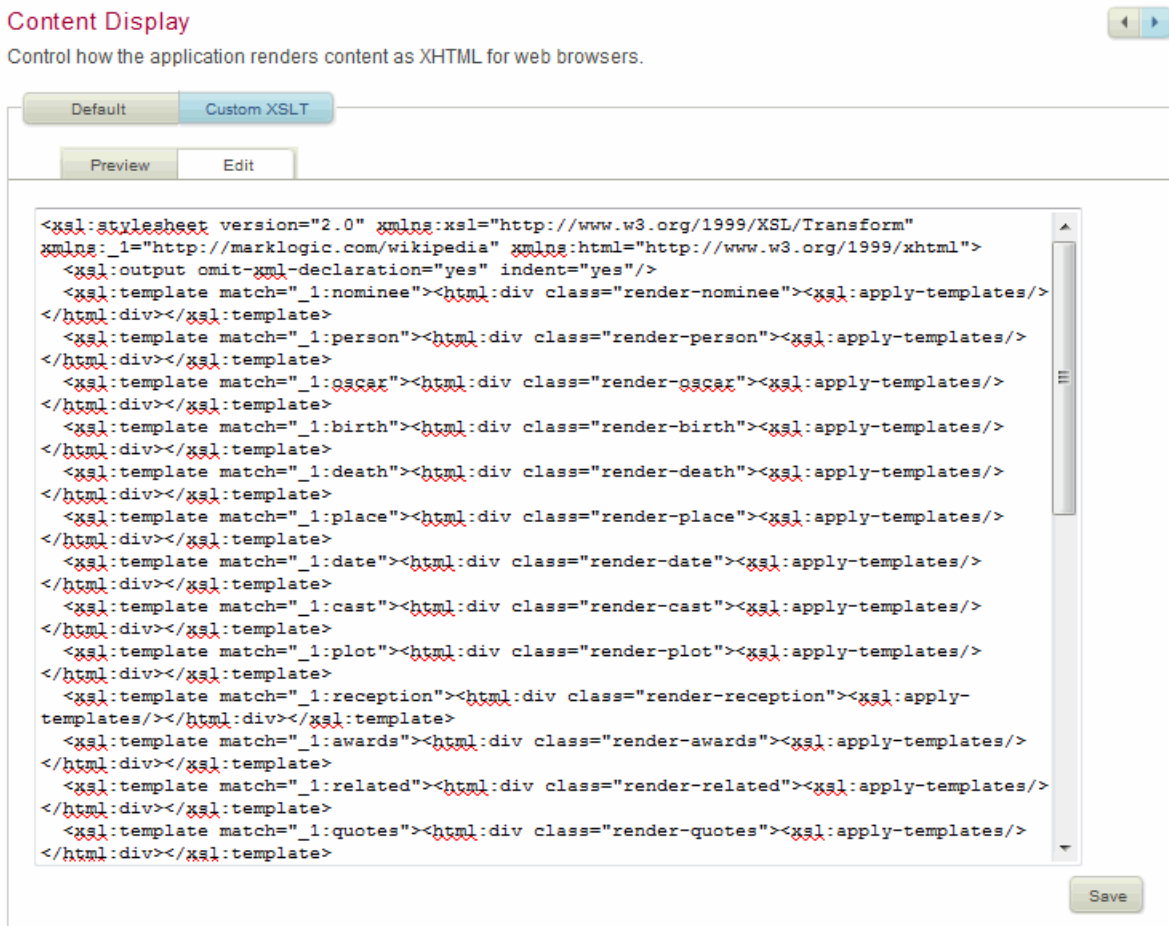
Content Display

Control how the application renders content as XHTML for web browsers.

Default | Custom XSLT

Preview | Edit

<xsl:stylesheet version="2.0" xmlns:xsl="http://www.w3.org/1999/XSL/Transform" xmlns:_1="http://marklogic.com/wikipedia" xmlns:html="http://www.w3.org/1999/xhtml">
<xsl:output omit-xml-declaration="yes" indent="yes"/>
<xsl:template match="_1:nominee"><html:div class="render-nominee"><xsl:apply-templates/></html:div></xsl:template>
<xsl:template match="_1:person"><html:div class="render-person"><xsl:apply-templates/></html:div></xsl:template>
<xsl:template match="_1:oscar"><html:div class="render-oscar"><xsl:apply-templates/></html:div></xsl:template>
<xsl:template match="_1:birth"><html:div class="render-birth"><xsl:apply-templates/></html:div></xsl:template>
<xsl:template match="_1:death"><html:div class="render-death"><xsl:apply-templates/></html:div></xsl:template>
<xsl:template match="_1:place"><html:div class="render-place"><xsl:apply-templates/></html:div></xsl:template>
<xsl:template match="_1:date"><html:div class="render-date"><xsl:apply-templates/></html:div></xsl:template>
<xsl:template match="_1:cast"><html:div class="render-cast"><xsl:apply-templates/></html:div></xsl:template>
<xsl:template match="_1:plot"><html:div class="render-plot"><xsl:apply-templates/></html:div></xsl:template>
<xsl:template match="_1:reception"><html:div class="render-reception"><xsl:apply-templates/></html:div></xsl:template>
<xsl:template match="_1:awards"><html:div class="render-awards"><xsl:apply-templates/></html:div></xsl:template>
<xsl:template match="_1:related"><html:div class="render-related"><xsl:apply-templates/></html:div></xsl:template>
<xsl:template match="_1:quotes"><html:div class="render-quotes"><xsl:apply-templates/></html:div></xsl:template>

Save